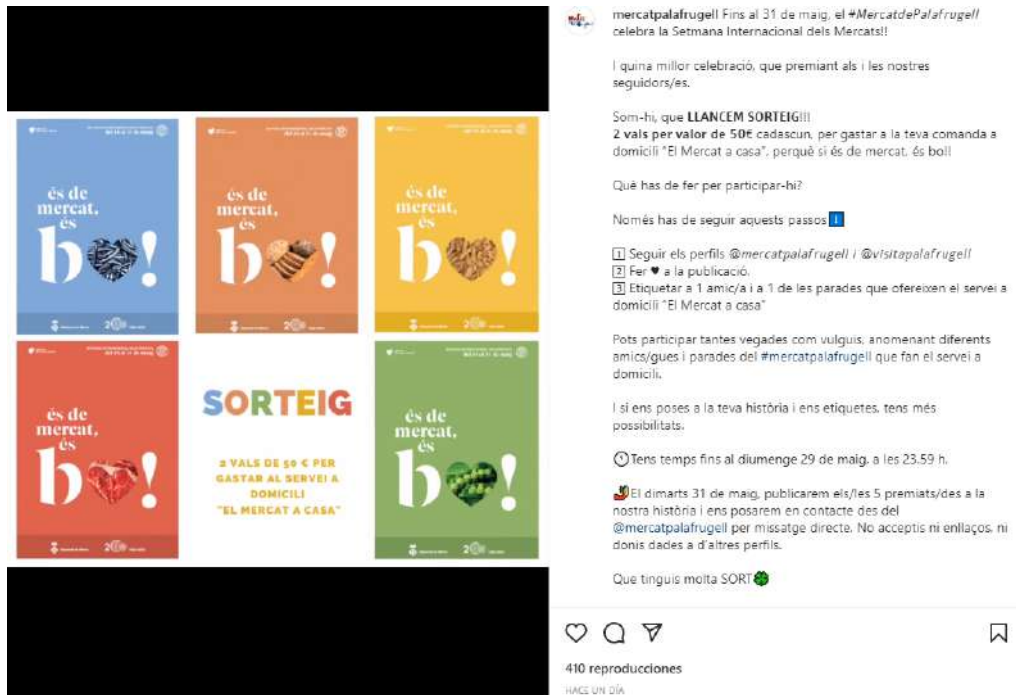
és de mercat, és b!

és de mercat, és b!

és de mercat, és b!

és de mercat, és b!

SORTEIG

2 VALS DE 50 € PER GASTAR AL SERVEI A DOMICILI "EL MERCAT A CASA"

és de mercat, és b!

mercatpalafrugell Fins al 31 de maig, el #MercatdePalafrugell celebra la Setmana Internacional dels Mercats!!

I quina millor celebració, que premiant als i les nostres seguidors/es.

Som-hi, que LLANCEM SORTEIG!!!
2 vals per valor de 50€ cadascun, per gastar a la teva comanda a domicili "El Mercat a casa", perquè si és de mercat, és bo!!

Què has de fer per participar-hi?

Només has de seguir aquests passos ℹ️

1️⃣ Seguir els perfils @mercatpalafrugell i @visitapalafrugell
2️⃣ Fer ♥ a la publicació.
3️⃣ Etiquetar a 1 amic/a i a 1 de les parades que ofereixen el servei a domicili "El Mercat a casa"

Pots participar tantes vegades com vulguis, anomenant diferents amics/gues i parades del #mercatpalafrugell que fan el servei a domicili.

I si ens poses a la teva història i ens etiquetes, tens més possibilitats.

🕐Tens temps fins al diumenge 29 de maig, a les 23.59 h.

El dimarts 31 de maig, publicarem els/les 5 premiats/des a la nostra història i ens posarem en contacte des del @mercatpalafrugell per missatge directe. No acceptis ni enllaços, ni donis dades a d'altres perfils.

Que tinguis molta SORT🍀

410 reproducciones
HACE UN DÍA